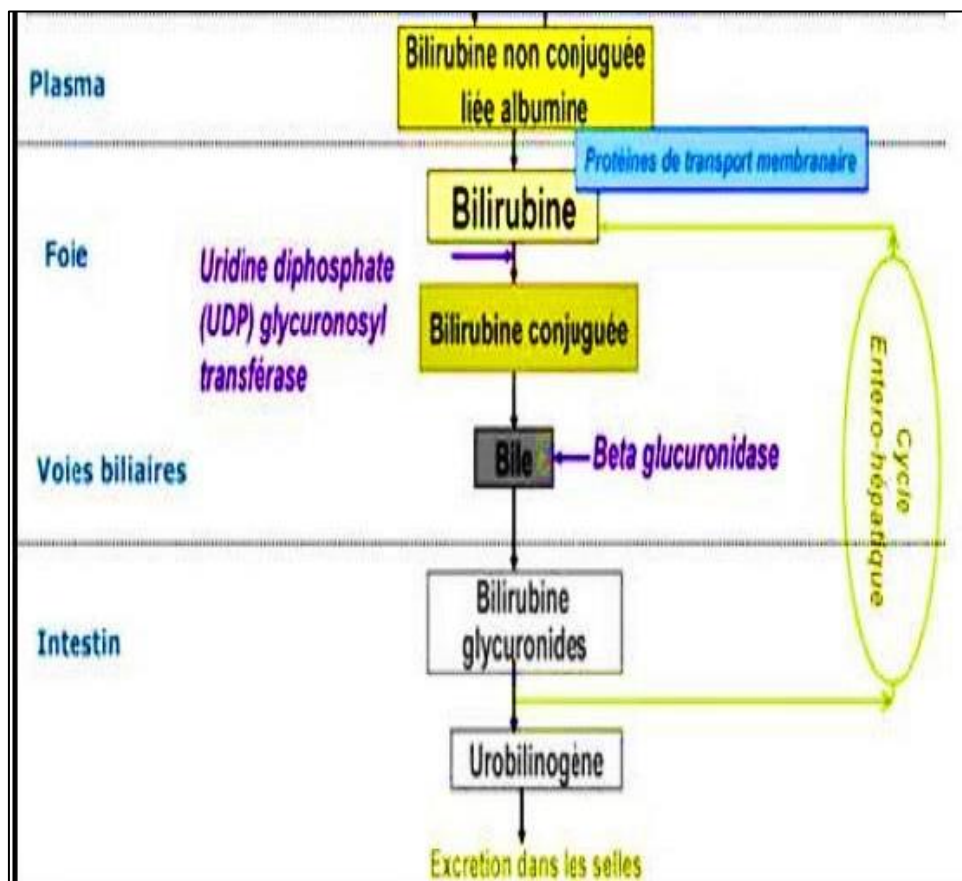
Plasma

Bilirubine non conjuguée liée albumine

Protéines de transport membranaire

Foie

Bilirubine

Uridine diphosphate (UDP) glycuronosyl transférase

Bilirubine conjuguée

Voies biliaires

Bile

Beta glucuronidase

Cycle Entero-hépatique

Intestin

Bilirubine glycuronides

Urobilinogène

Excretion dans les selles